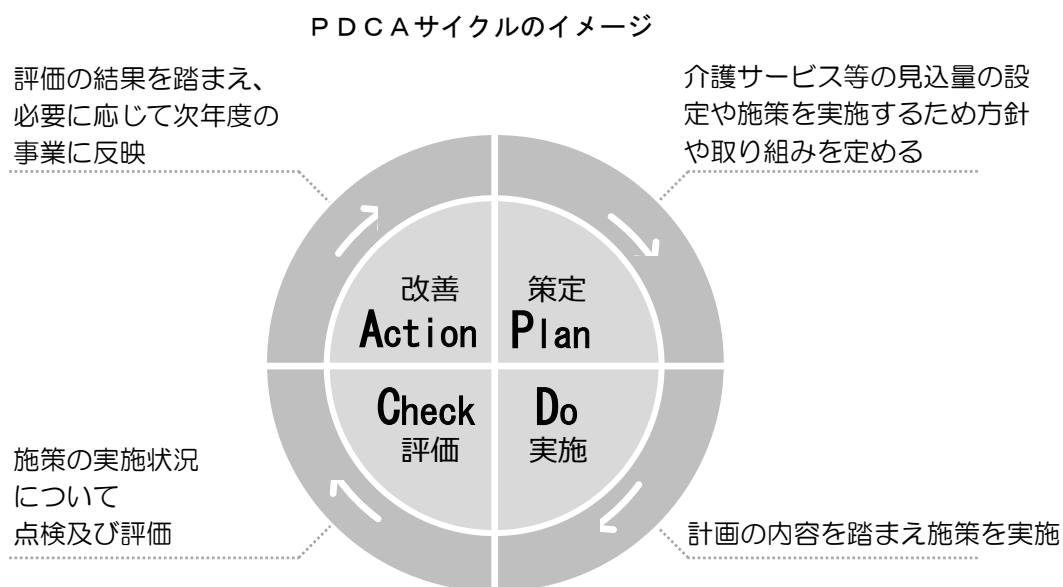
PDCAサイクルのイメージ

評価の結果を踏まえ、必要に応じて次年度の事業に反映

介護サービス等の見込量の設定や施策を実施するため方針や取り組みを定める

改善
Action

策定
Plan

Check
評価

Do
実施

施策の実施状況について点検及び評価

計画の内容を踏まえ施策を実施